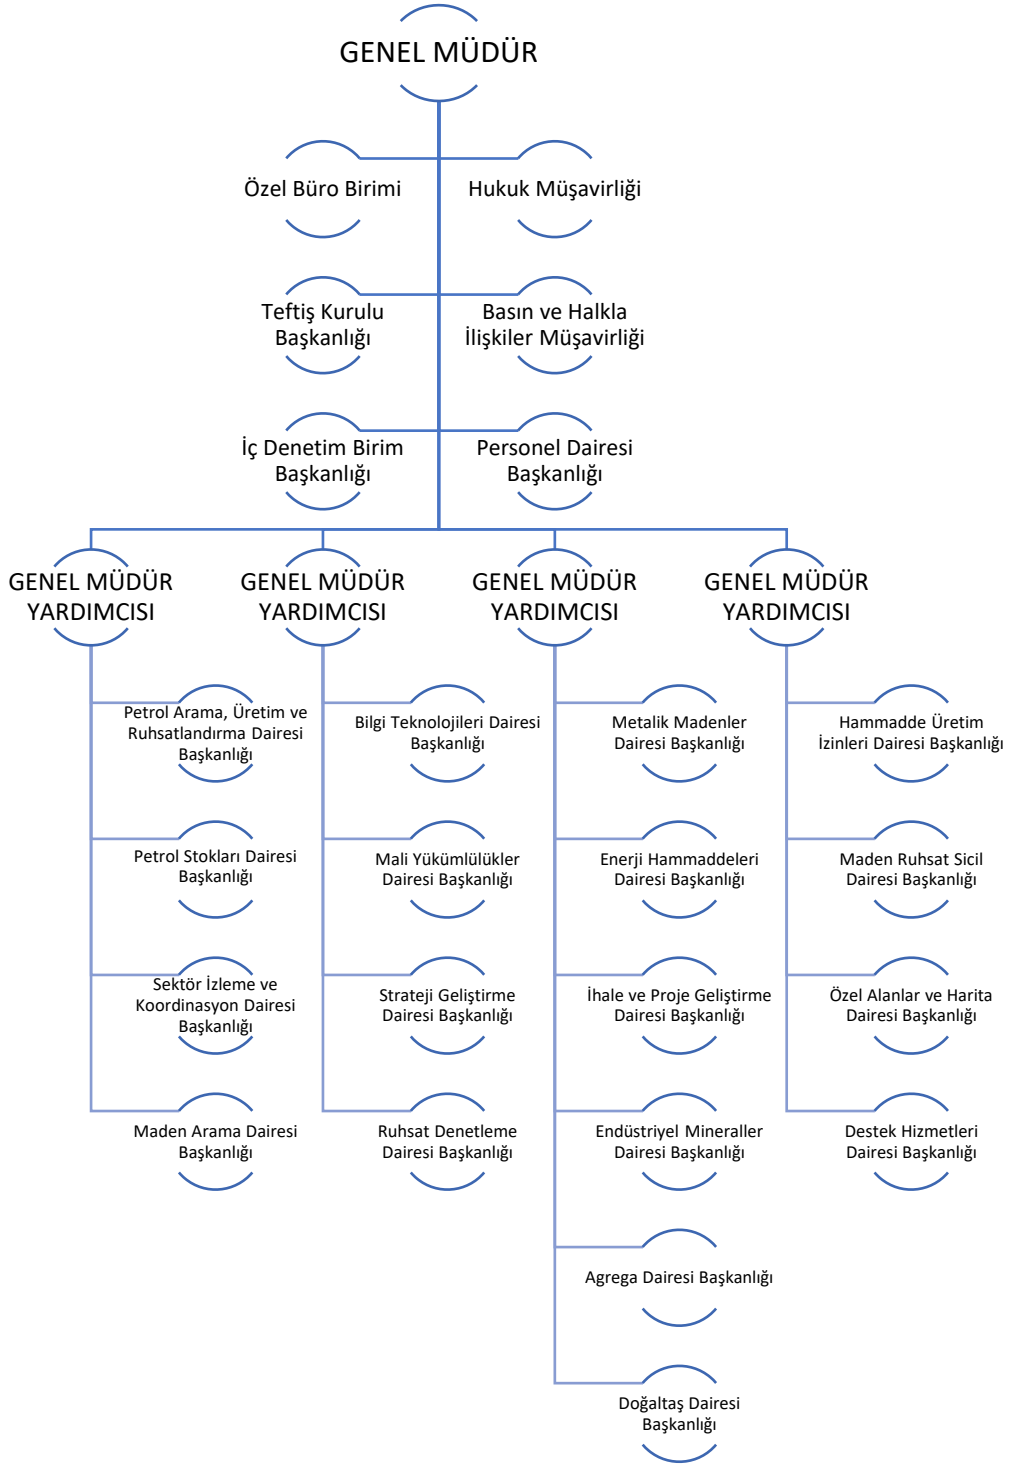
GENEL MÜDÜR

Özel Büro Birimi

Hukuk Müşavirliği

Teftiş Kurulu Başkanlığı

Basın ve Halkla İlişkiler Müşavirliği

İç Denetim Birim Başkanlığı

Personel Dairesi Başkanlığı

GENEL MÜDÜR YARDIMCISI

GENEL MÜDÜR YARDIMCISI

GENEL MÜDÜR YARDIMCISI

GENEL MÜDÜR YARDIMCISI

Petrol Arama, Üretim ve Ruhsatlandırma Dairesi Başkanlığı

Petrol Stokları Dairesi Başkanlığı

Sektör İzleme ve Koordinasyon Dairesi Başkanlığı

Maden Arama Dairesi Başkanlığı

Bilgi Teknolojileri Dairesi Başkanlığı

Mali Yükümlülükler Dairesi Başkanlığı

Strateji Geliştirme Dairesi Başkanlığı

Ruhsat Denetleme Dairesi Başkanlığı

Metalik Madenler Dairesi Başkanlığı

Enerji Hammaddeleri Dairesi Başkanlığı

İhale ve Proje Geliştirme Dairesi Başkanlığı

Endüstriyel Mineraller Dairesi Başkanlığı

Agrega Dairesi Başkanlığı

Doğaltaş Dairesi Başkanlığı

Hammadde Üretim İzinleri Dairesi Başkanlığı

Maden Ruhsat Sicil Dairesi Başkanlığı

Özel Alanlar ve Harita Dairesi Başkanlığı

Destek Hizmetleri Dairesi Başkanlığı